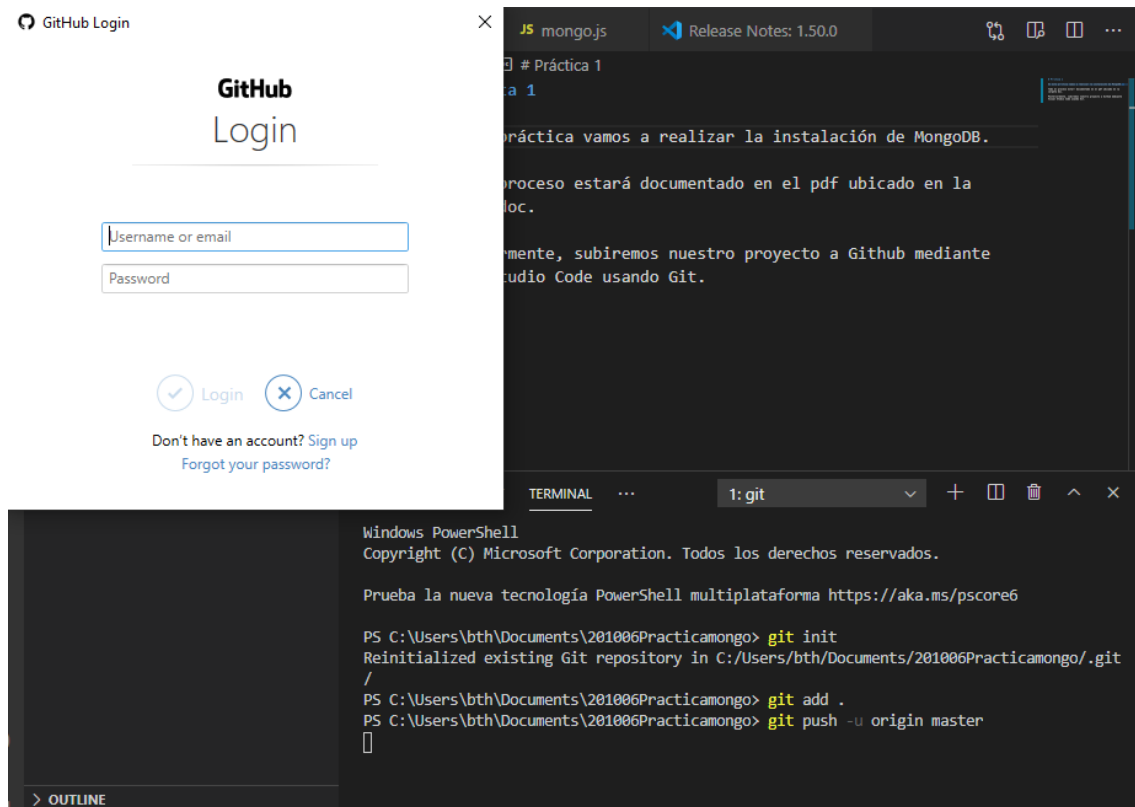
GitHub Login

GitHub
Login

Username or email
Password

Login
Cancel

Don't have an account? Sign up
Forgot your password?

JS mongo.js
Release Notes: 1.50.0

# Práctica 1
ca 1

práctica vamos a realizar la instalación de MongoDB.

proceso estará documentado en el pdf ubicado en la
doc.

mente, subiremos nuestro proyecto a Github mediante
tudio Code usando Git.

TERMINAL ···
1: git

Windows PowerShell
Copyright (C) Microsoft Corporation. Todos los derechos reservados.

Prueba la nueva tecnología PowerShell multiplataforma https://aka.ms/pscore6

PS C:\Users\bth\Documents\201006Practicamongo> git init
Reinitialized existing Git repository in C:/Users/bth/Documents/201006Practicamongo/.git/
PS C:\Users\bth\Documents\201006Practicamongo> git add .
PS C:\Users\bth\Documents\201006Practicamongo> git push -u origin master

> OUTLINE